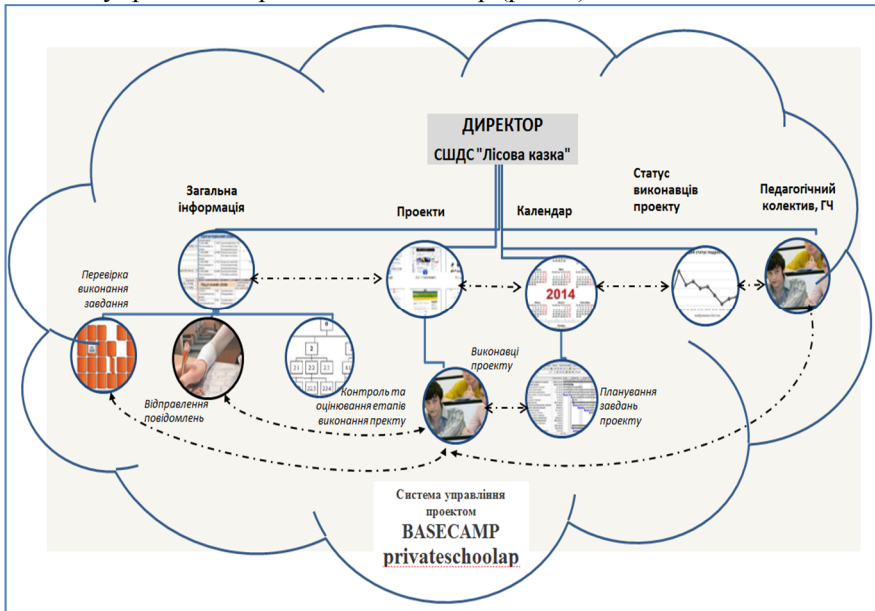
ДИРЕКТОР
СШДС "Лісова казка"

Загальна інформація

Проекти

Календар

Статус виконавців проекту

Педагогічний колектив, ГЧ

Перевірка виконання завдання

2014

Виконавці проекту

Відправлення повідомлень

Контроль та оцінювання етапів виконання пректу

Планування завдань проекту

Система управління проектом
BASECAMP
privateschoolap